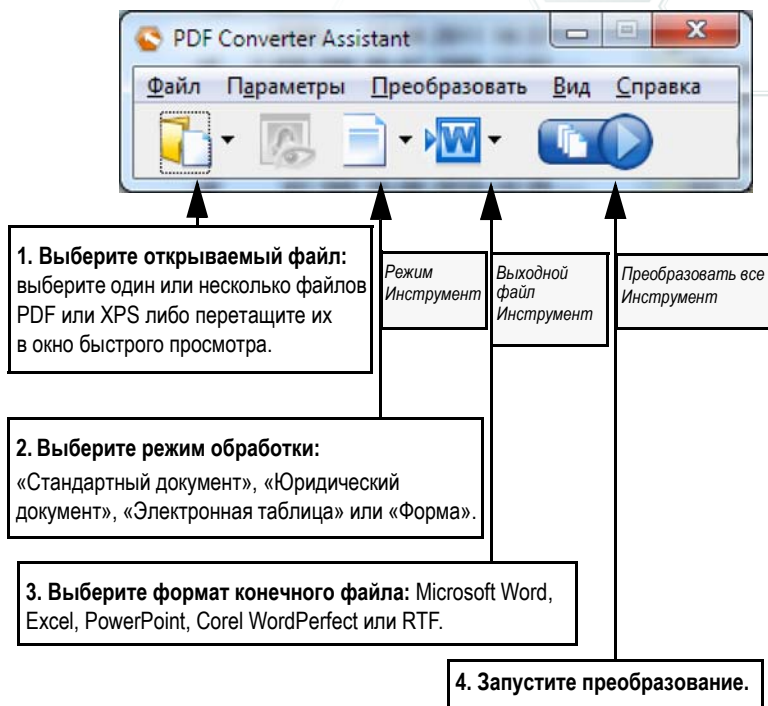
PDF Converter Assistant

Файл Параметры Преобразовать Вид Справка

1. Выберите открываемый файл: выберите один или несколько файлов PDF или XPS либо перетащите их в окно быстрого просмотра.

Режим Инструмент

Выходной файл Инструмент

Преобразовать все Инструмент

2. Выберите режим обработки: «Стандартный документ», «Юридический документ», «Электронная таблица» или «Форма».

3. Выберите формат конечного файла: Microsoft Word, Excel, PowerPoint, Corel WordPerfect или RTF.

4. Запустите преобразование.